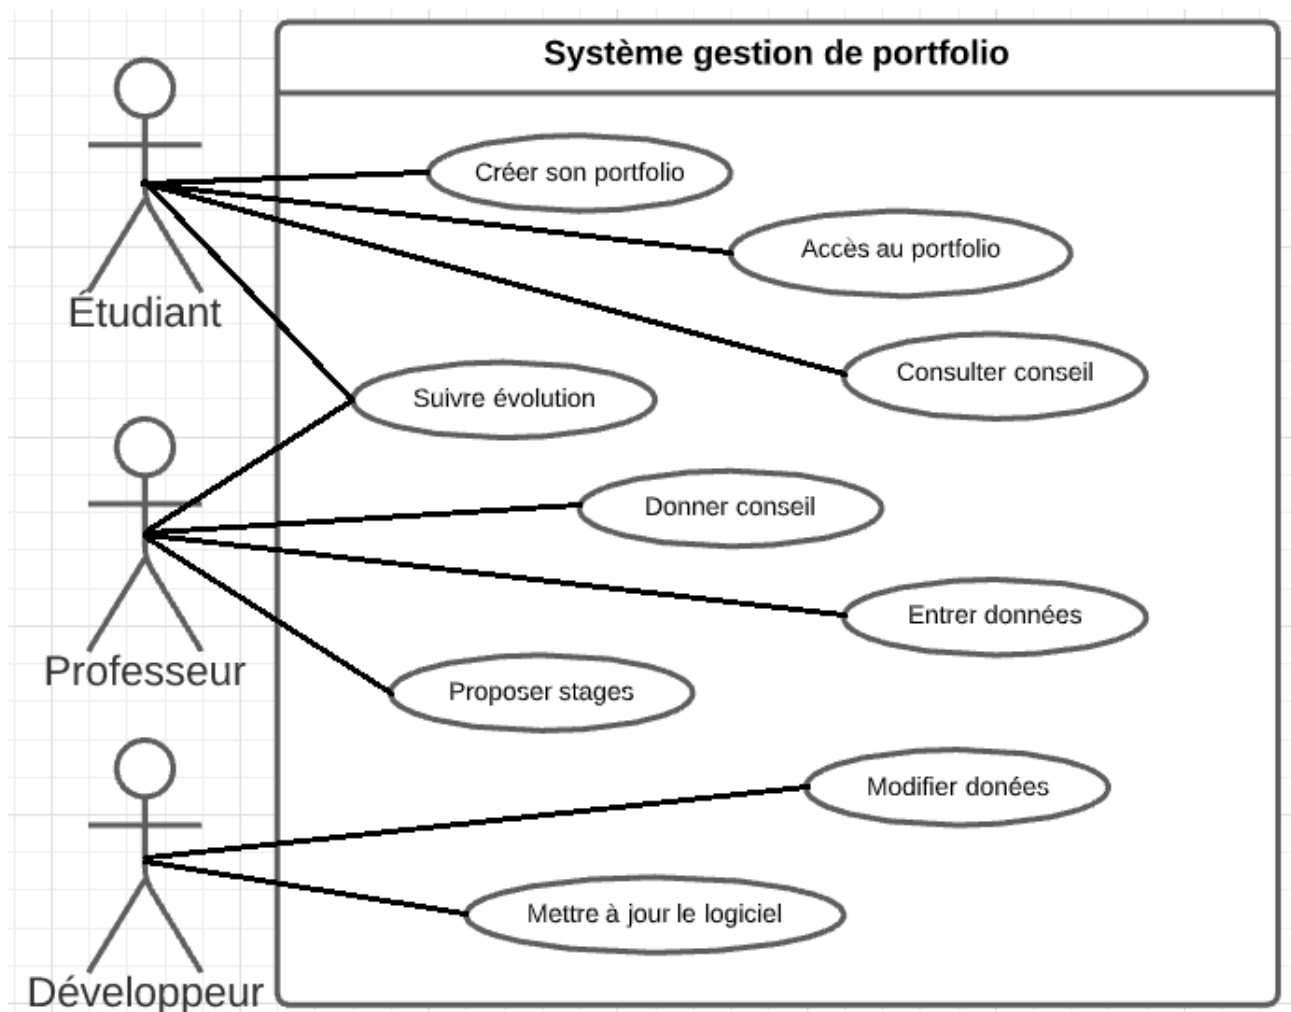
Système gestion de portfolio

Étudiant

Créer son portfolio

Accès au portfolio

Consulter conseil

Suivre évolution

Professeur

Donner conseil

Entrer données

Proposer stages

Développeur

Modifier donées

Mettre à jour le logiciel